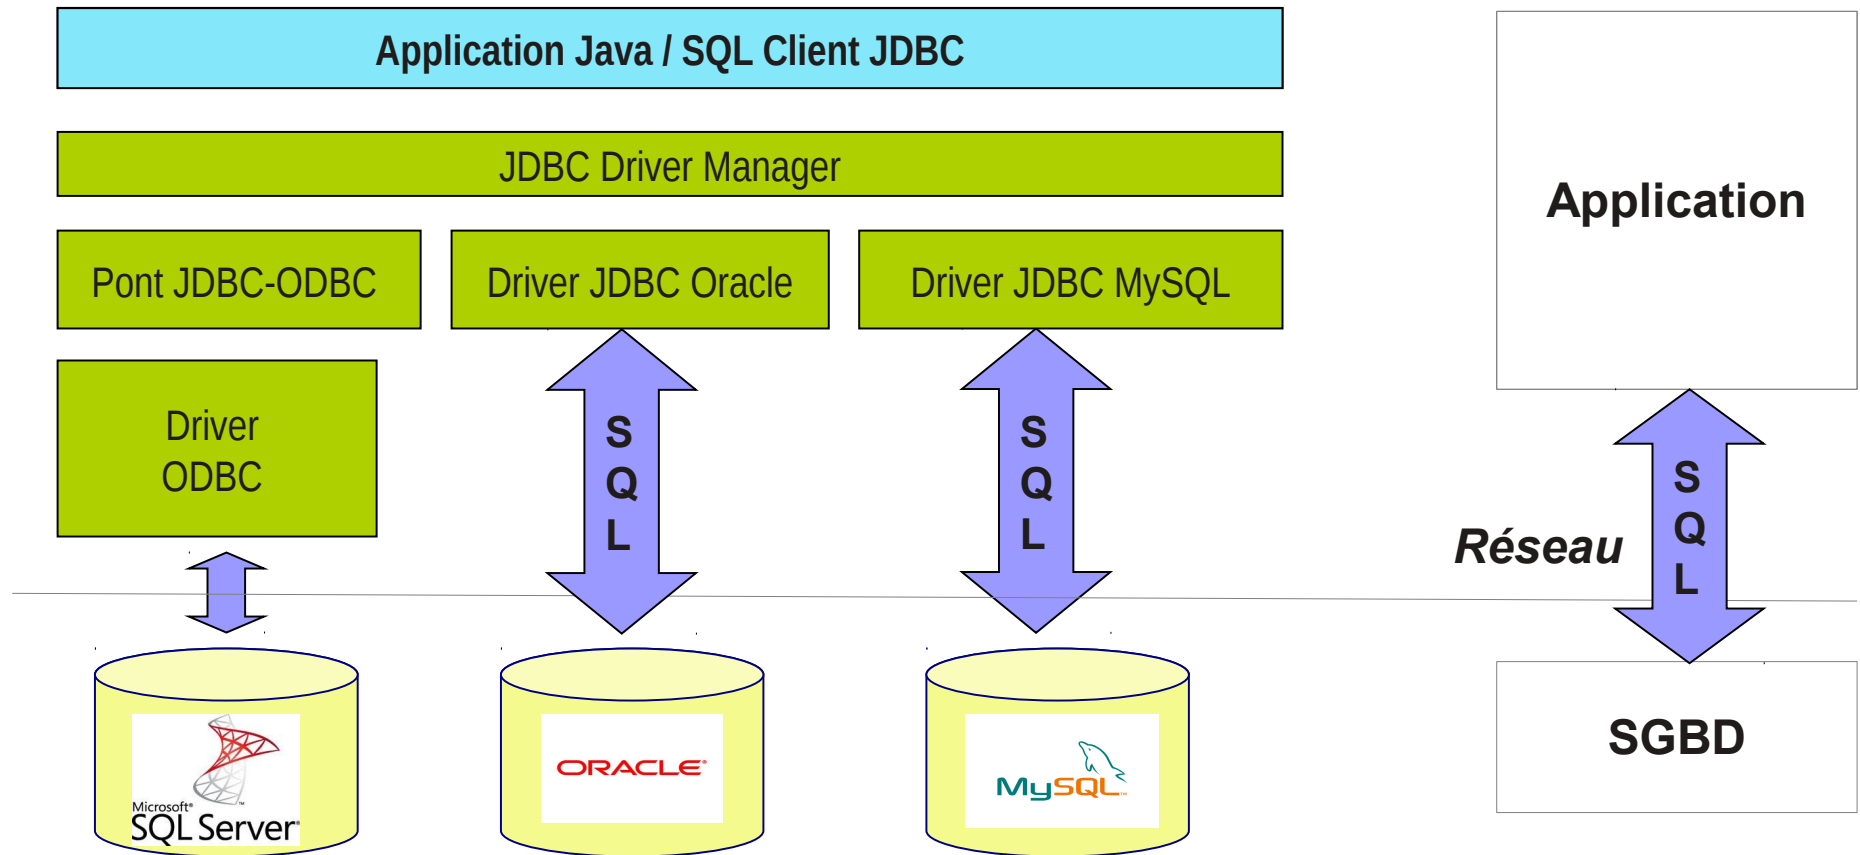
Application Java / SQL Client JDBC

JDBC Driver Manager

Pont JDBC-ODBC

Driver JDBC Oracle

Driver JDBC MySQL

Driver ODBC

SQL

SQL

Microsoft SQL Server

ORACLE

MySQL

Application

Réseau

SQL

SGBD